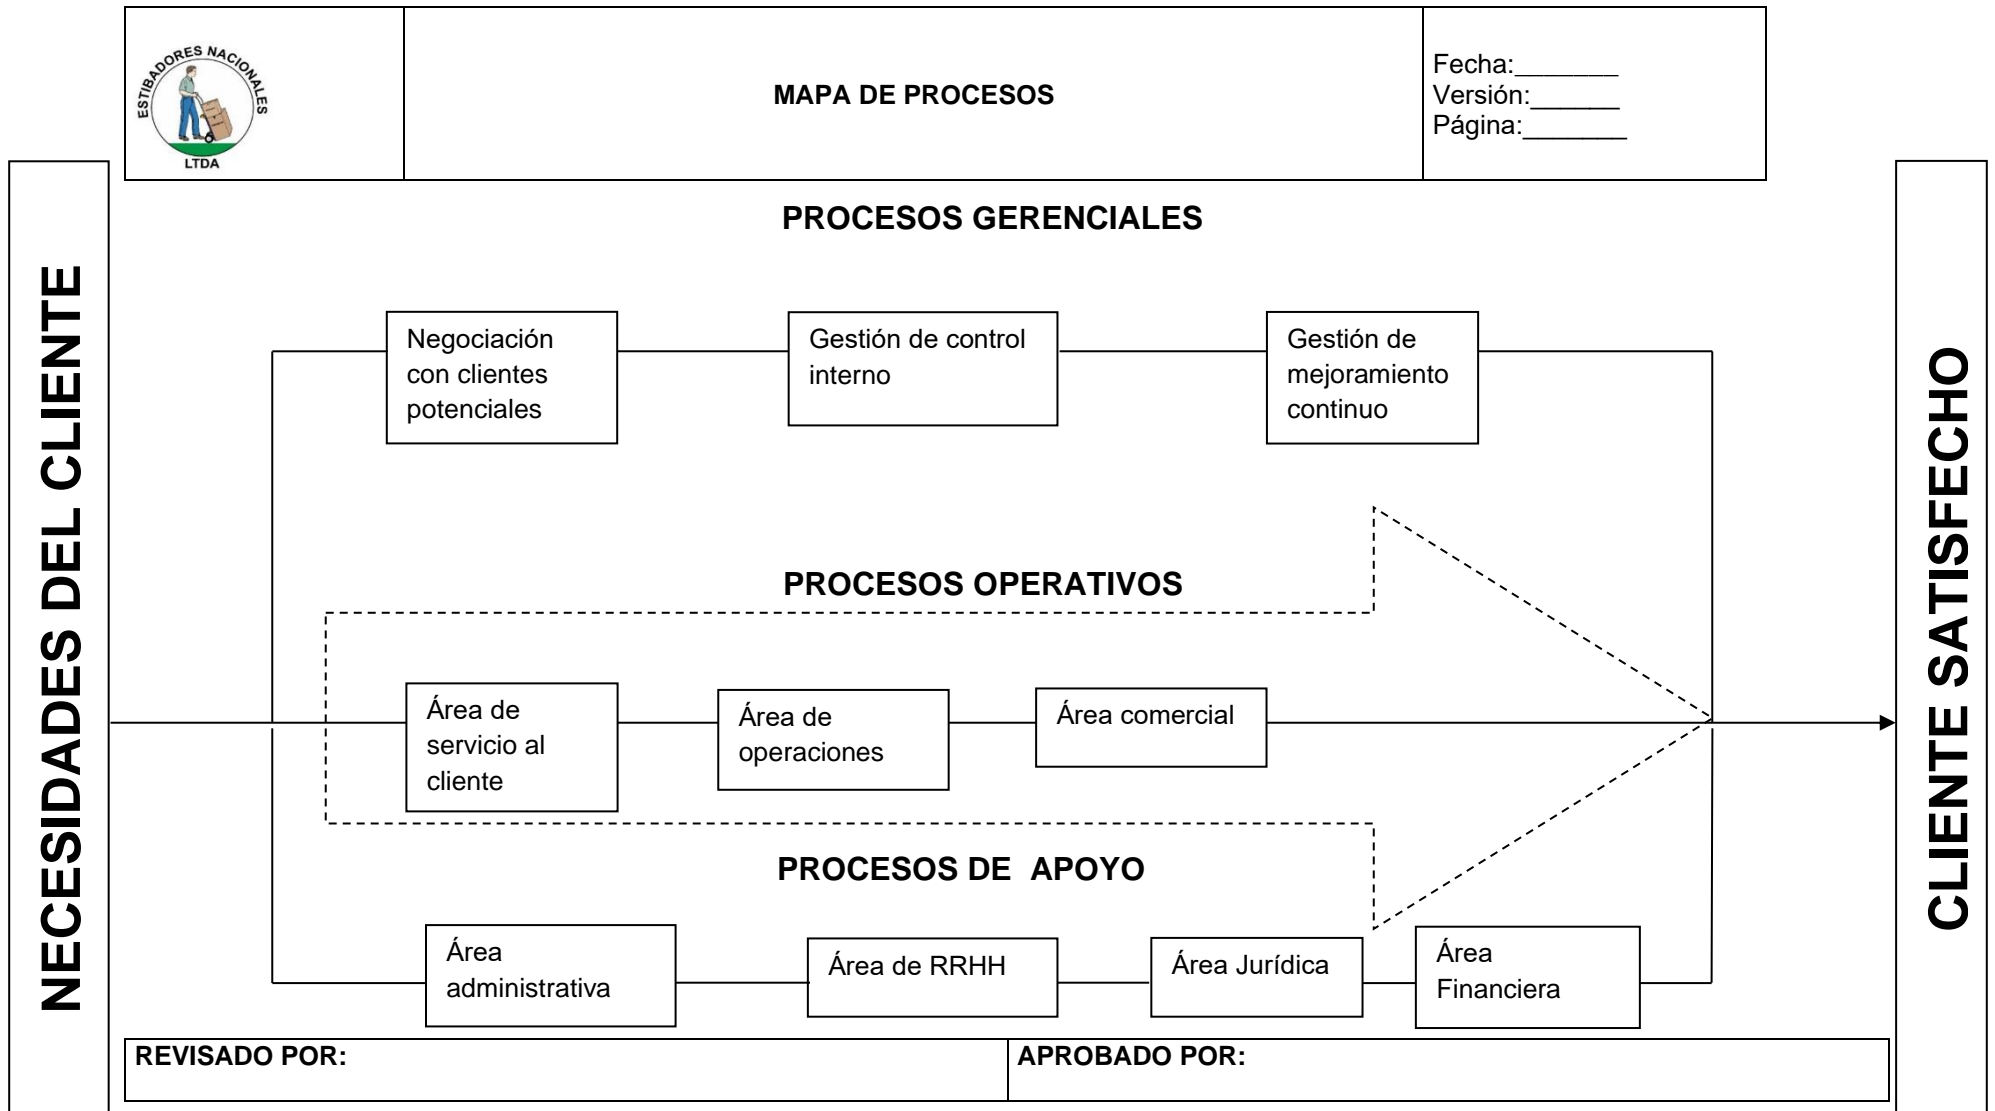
ESTIBADORES NACIONALES LTDA

MAPA DE PROCESOS

Fecha:_______
Versión:______
Página:_______

NECESIDADES DEL CLIENTE

PROCESOS GERENCIALES

Negociación con clientes potenciales

Gestión de control interno

Gestión de mejoramiento continuo

PROCESOS OPERATIVOS

Área de servicio al cliente

Área de operaciones

Área comercial

PROCESOS DE APOYO

Área administrativa

Área de RRHH

Área Jurídica

Área Financiera

CLIENTE SATISFECHO

| REVISADO POR: | APROBADO POR: |
|---|---|